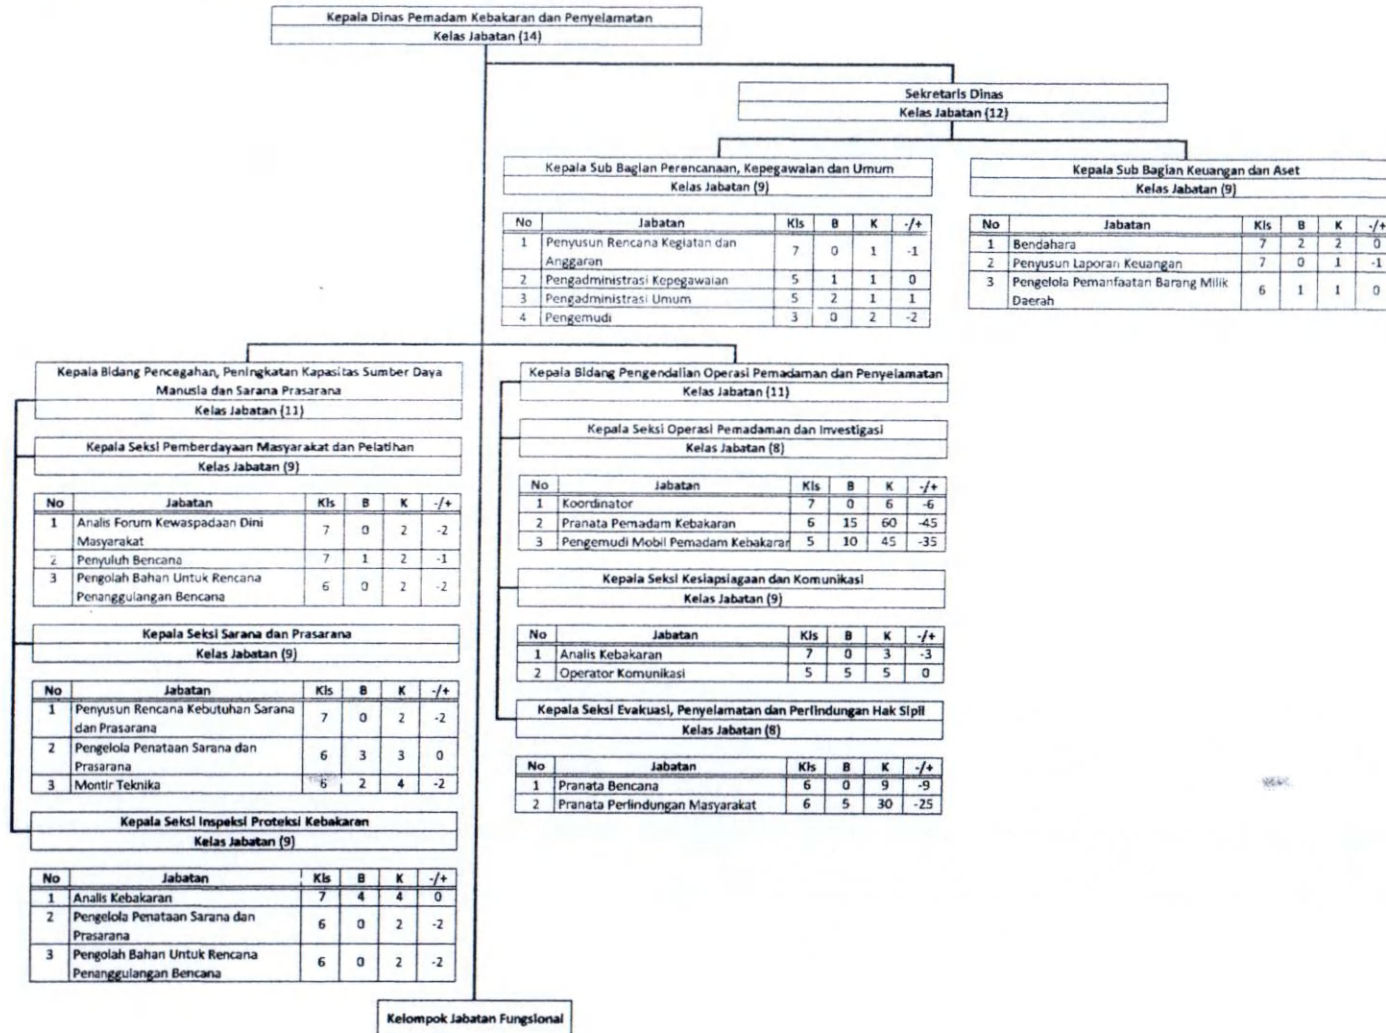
Kepala Dinas Pemadam Kebakaran dan Penyelamatan
Kelas Jabatan (14)

Sekretaris Dinas
Kelas Jabatan (12)

Kepala Sub Bagian Perencanaan, Kepegawaian dan Umum
Kelas Jabatan (9)

| No | Jabatan | Kls | B | K | -/+ |
|---|---|---|---|---|---|
| 1 | Penyusun Rencana Kegiatan dan Anggaran | 7 | 0 | 1 | -1 |
| 2 | Pengadministrasi Kepegawaian | 5 | 1 | 1 | 0 |
| 3 | Pengadministrasi Umum | 5 | 2 | 1 | 1 |
| 4 | Pengemudi | 3 | 0 | 2 | -2 |

Kepala Sub Bagian Keuangan dan Aset
Kelas Jabatan (9)

| No | Jabatan | Kls | B | K | -/+ |
|---|---|---|---|---|---|
| 1 | Bendahara | 7 | 2 | 2 | 0 |
| 2 | Penyusun Laporan Keuangan | 7 | 0 | 1 | -1 |
| 3 | Pengelola Pemanfaatan Barang Milik Daerah | 6 | 1 | 1 | 0 |

Kepala Bidang Pencegahan, Peningkatan Kapasitas Sumber Daya Manusia dan Sarana Prasarana
Kelas Jabatan (11)

Kepala Seksi Pemberdayaan Masyarakat dan Pelatihan
Kelas Jabatan (9)

| No | Jabatan | Kls | B | K | -/+ |
|---|---|---|---|---|---|
| 1 | Analis Forum Kewaspadaan Dini Masyarakat | 7 | 0 | 2 | -2 |
| 2 | Penyuluh Bencana | 7 | 1 | 2 | -1 |
| 3 | Pengolah Bahan Untuk Rencana Penanggulangan Bencana | 6 | 0 | 2 | -2 |

Kepala Seksi Sarana dan Prasarana
Kelas Jabatan (9)

| No | Jabatan | Kls | B | K | -/+ |
|---|---|---|---|---|---|
| 1 | Penyusun Rencana Kebutuhan Sarana dan Prasarana | 7 | 0 | 2 | -2 |
| 2 | Pengelola Penataan Sarana dan Prasarana | 6 | 3 | 3 | 0 |
| 3 | Montir Teknika | 6 | 2 | 4 | -2 |

Kepala Seksi Inspeksi Proteksi Kebakaran
Kelas Jabatan (9)

| No | Jabatan | Kls | B | K | -/+ |
|---|---|---|---|---|---|
| 1 | Analis Kebakaran | 7 | 4 | 4 | 0 |
| 2 | Pengelola Penataan Sarana dan Prasarana | 6 | 0 | 2 | -2 |
| 3 | Pengolah Bahan Untuk Rencana Penanggulangan Bencana | 6 | 0 | 2 | -2 |

Kepala Bidang Pengendalian Operasi Pemadaman dan Penyelamatan
Kelas Jabatan (11)

Kepala Seksi Operasi Pemadaman dan Investigasi
Kelas Jabatan (8)

| No | Jabatan | Kls | B | K | -/+ |
|---|---|---|---|---|---|
| 1 | Koordinator | 7 | 0 | 6 | -6 |
| 2 | Pranata Pemadam Kebakaran | 6 | 15 | 60 | -45 |
| 3 | Pengemudi Mobil Pemadam Kebakaran | 5 | 10 | 45 | -35 |

Kepala Seksi Kesiapsiagaan dan Komunikasi
Kelas Jabatan (9)

| No | Jabatan | Kls | B | K | -/+ |
|---|---|---|---|---|---|
| 1 | Analis Kebakaran | 7 | 0 | 3 | -3 |
| 2 | Operator Komunikasi | 5 | 5 | 5 | 0 |

Kepala Seksi Evakuasi, Penyelamatan dan Perlindungan Hak Sipil
Kelas Jabatan (8)

| No | Jabatan | Kls | B | K | -/+ |
|---|---|---|---|---|---|
| 1 | Pranata Bencana | 6 | 0 | 9 | -9 |
| 2 | Pranata Perlindungan Masyarakat | 6 | 5 | 30 | -25 |

Kelompok Jabatan Fungsional